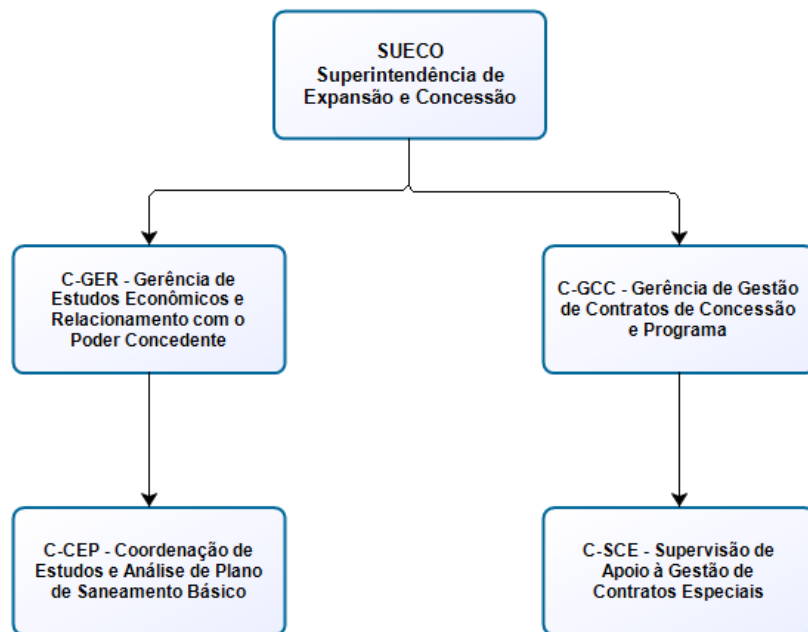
SUECO
Superintendência de Expansão e Concessão

C-GER - Gerência de Estudos Econômicos e Relacionamento com o Poder Concedente

C-CEP - Coordenação de Estudos e Análise de Plano de Saneamento Básico

C-GCC - Gerência de Gestão de Contratos de Concessão e Programa

C-SCE - Supervisão de Apoio à Gestão de Contratos Especiais